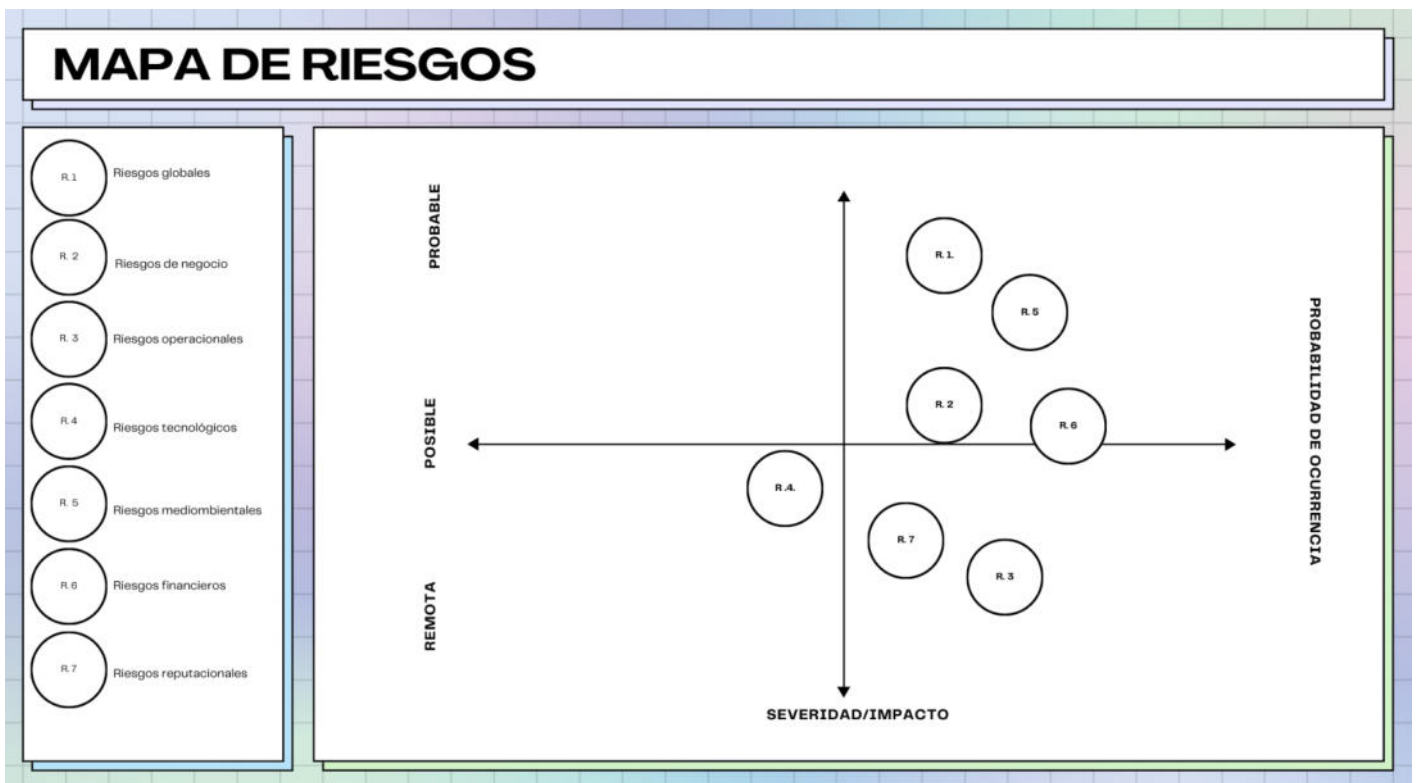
MAPA DE RIESGOS

R. 1 Riesgos globales

R. 2 Riesgos de negocio

R. 3 Riesgos operacionales

R. 4 Riesgos tecnológicos

R. 5 Riesgos mediombientales

R. 6 Riesgos financieros

R. 7 Riesgos reputacionales

PROBABLE

POSIBLE

REMOTA

R. 1.

R. 5

R. 2

R. 6

R .4.

R. 7

R. 3

PROBABILIDAD DE OCURRENCIA

SEVERIDAD/IMPACTO